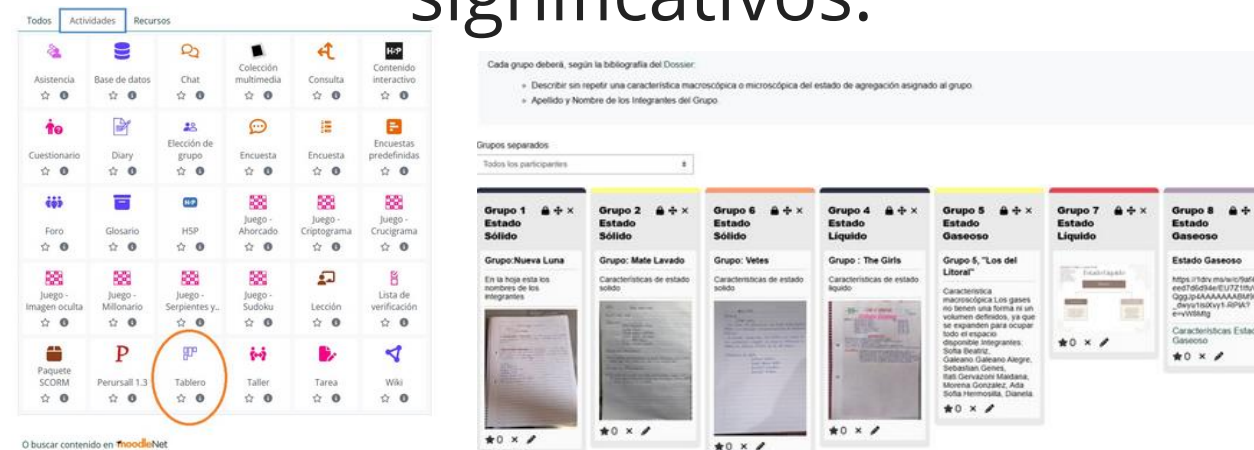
significativos.

Todos Actividades Recursos

Asistencia
Base de datos
Chat
Colección multimedia
Consulta
Contenido interactivo
Cuestionario
Diary
Elección de grupo
Encuesta
Encuesta
Encuestas predefinidas
Foro
Glosario
H5P
Juego - Ahorcado
Juego - Criptograma
Juego - Crucigrama
Juego - Imagen oculta
Juego - Millonario
Juego - Serpientes y...
Juego - Sudoku
Lección
Lista de verificación
Paquete SCORM
Perursall 1.3
Tablero
Taller
Tarea
Wiki

O buscar contenido en moodleNet

Cada grupo deberá, según la bibliografía del Dossier:

• Describir sin repetir una característica macroscópica o microscópica del estado de agregación asignado al grupo.
• Apellido y Nombre de los Integrantes del Grupo.

Grupos separados
Todos los participantes

Grupo 1 Estado Sólido
Grupo:Nueva Luna
En la hoja esta los nombres de los integrantes

Grupo 2 Estado Sólido
Grupo: Mate Lavado
Características de estado solido

Grupo 6 Estado Sólido
Grupo: Vetes
Características de estado solido

Grupo 4 Estado Líquido
Grupo : The Girls
Características de estado liquido

Grupo 5 Estado Gaseoso
Grupo 5, "Los del Litoral"
Caracteristica macroscópica:Los gases no tienen una forma ni un volumen definidos, ya que se expanden para ocupar todo el espacio disponible.Integrantes: Sofia Beatriz, Galeano Galeano Alegre, Sebastian Genes, Itati Gervazoni Maidana, Morena Gonzalez, Ada Sofia Hermosilla, Dianela.

Grupo 7 Estado Líquido

Grupo 8 Estado Gaseoso
Estado Gaseoso
https://1drv.ms/w/c/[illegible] eed7d6d94e/EU7Z1f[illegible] QggJp4AAAAAABM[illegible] _dwyu1isiXvy1-RPIA? e=vW8Mtg
Características Estad Gaseoso